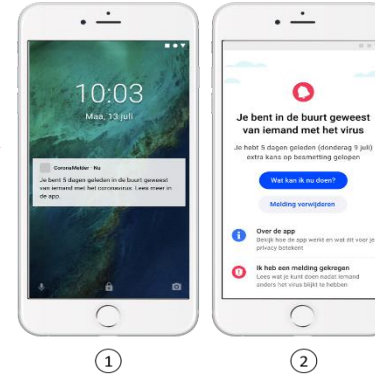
10:03
Maa, 13 juli

CoronaMelder Nu
Je bent 5 dagen geleden in de buurt geweest van iemand met het coronavirus. Lees meer in de app.

Je bent in de buurt geweest van iemand met het virus

Je hebt 5 dagen geleden (donderdag 9 juli) extra kans op besmetting gelopen

Wat kan ik nu doen?

Melding verwijderen

Over de app
Bekijk hoe de app werkt en wat dit voor je privacy betekent

Ik heb een melding gekregen
Lees wat je kunt doen nadat iemand anders het virus blijkt te hebben

1

2